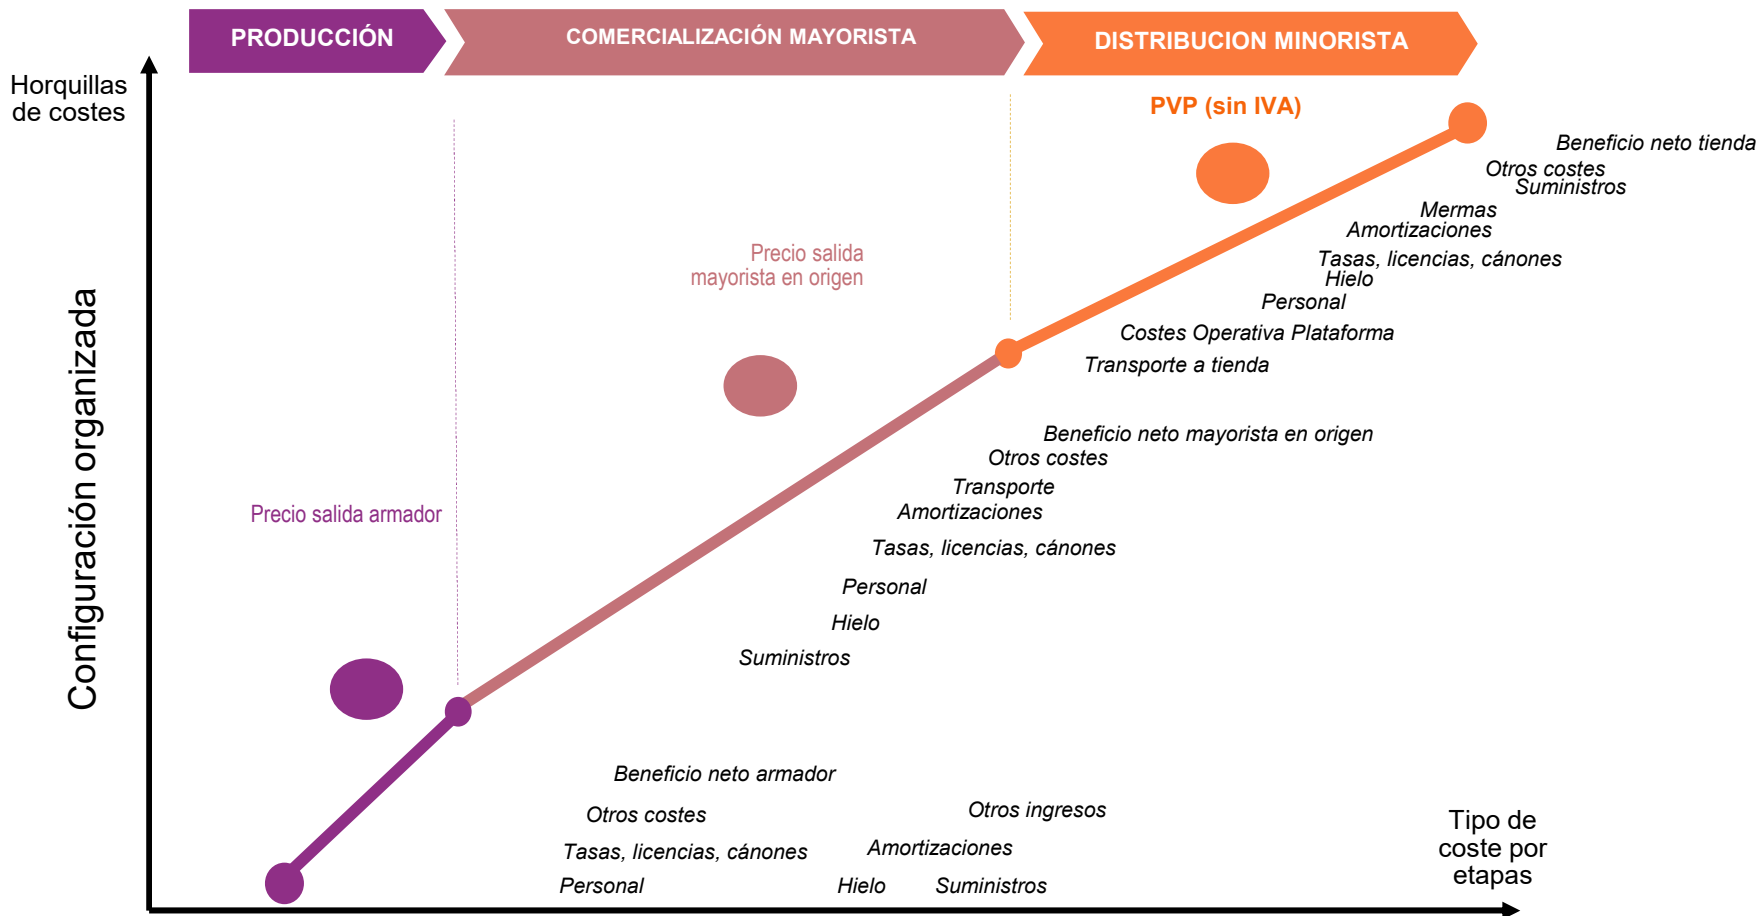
PRODUCCIÓN

COMERCIALIZACIÓN MAYORISTA

DISTRIBUCION MINORISTA

Horquillas de costes

PVP (sin IVA)

Beneficio neto tienda
Otros costes
Suministros
Mermas
Amortizaciones
Tasas, licencias, cánones
Hielo
Personal
Costes Operativa Plataforma
Transporte a tienda

Precio salida mayorista en origen

Configuración organizada

Beneficio neto mayorista en origen
Otros costes
Transporte
Amortizaciones
Tasas, licencias, cánones
Personal
Hielo
Suministros

Precio salida armador

Beneficio neto armador
Otros costes
Tasas, licencias, cánones
Personal
Otros ingresos
Amortizaciones
Hielo
Suministros

Tipo de coste por etapas